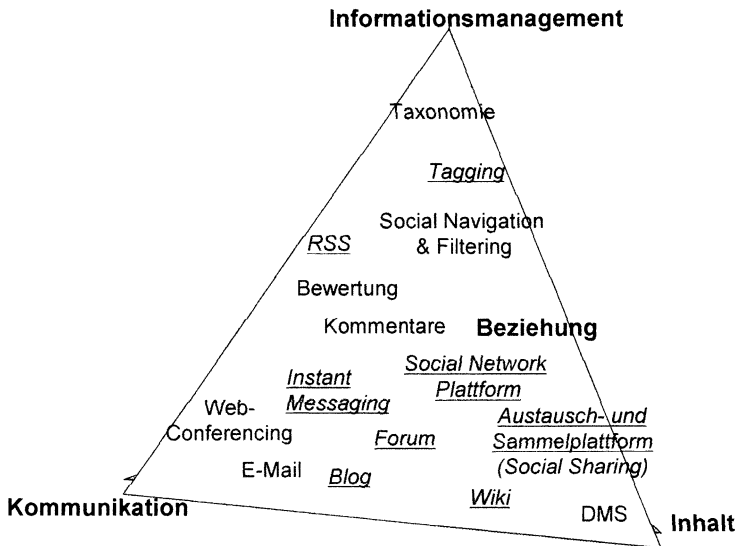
Informationsmanagement

Taxonomie

Tagging

Social Navigation & Filtering

RSS

Bewertung

Kommentare

Beziehung

Social Network Plattform

Instant Messaging

Web-Conferencing

Austausch- und Sammelplattform (Social Sharing)

Forum

E-Mail

Blog

Wiki

DMS

Kommunikation

Inhalt